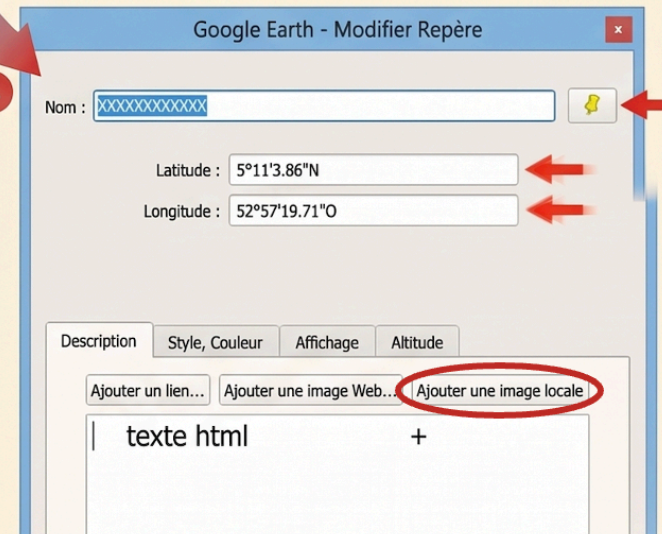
Google Earth - Modifier Repère

×

Nom : XXXXXXXXXXXX

Latitude : 5°11'3.86"N

Longitude : 52°57'19.71"O

Description

Style, Couleur

Affichage

Altitude

Ajouter un lien...

Ajouter une image Web...

Ajouter une image locale

texte html +